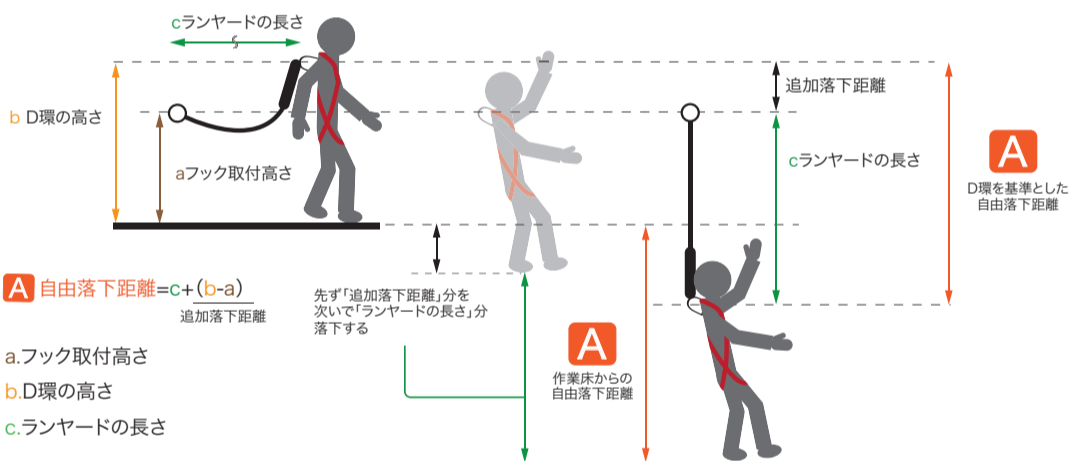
cランヤードの長さ

b D環の高さ

aフック取付高さ

追加落下距離

cランヤードの長さ

A
D環を基準とした自由落下距離

A 自由落下距離=c+(b-a)
追加落下距離

先ず「追加落下距離」分を次いで「ランヤードの長さ」分を落下する

A
作業床からの自由落下距離

a.フック取付高さ
b.D環の高さ
c.ランヤードの長さ